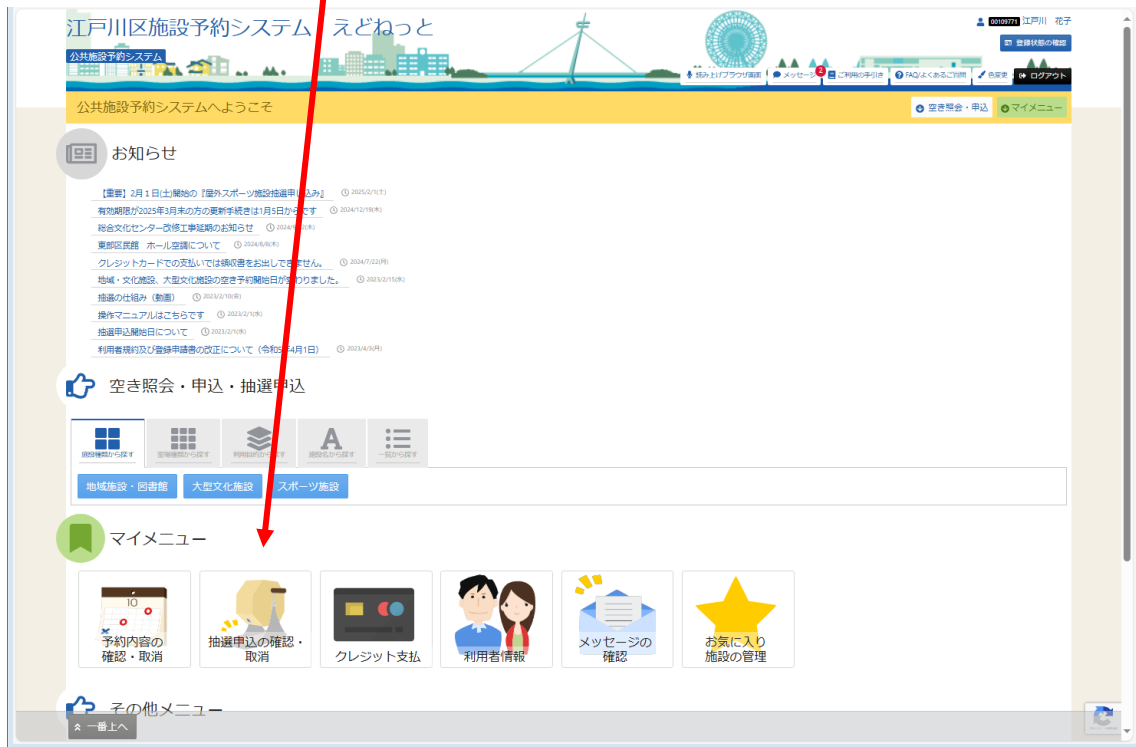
江戸川区施設予約システム えどねっと

公共施設予約システム

00109771 江戸川 花子

登録状態の確認

読み上げブラウザ画面　メッセージ 2　ご利用の手引き　FAQ/よくあるご質問　色変更　ログアウト

公共施設予約システムへようこそ

空き照会・申込　マイメニュー

お知らせ

【重要】2月1日(土)開始の『屋外スポーツ施設抽選申し込み』 2025/2/1(土)

有効期限が2025年3月末の方の更新手続きは1月5日からです 2024/12/19(木)

総合文化センター改修工事延期のお知らせ 2024/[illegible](木)

東部区民館 ホール空調について 2024/8/8(木)

クレジットカードでの支払いでは領収書をお出しできません。 2024/7/22(月)

地域・文化施設、大型文化施設の空き予約開始日が変わりました。 2023/2/15(水)

抽選の仕組み（動画） 2023/2/10(金)

操作マニュアルはこちらです 2023/2/1(水)

抽選申込開始日について 2023/2/1(水)

利用者規約及び登録申請書の改正について（令和5年4月1日） 2023/4/3(月)

空き照会・申込・抽選申込

施設種類から探す　空き種類から探す　利用目的から探す　施設名から探す　一覧から探す

地域施設・図書館　大型文化施設　スポーツ施設

マイメニュー

予約内容の確認・取消　抽選申込の確認・取消　クレジット支払　利用者情報　メッセージの確認　お気に入り施設の管理

その他メニュー

一番上へ